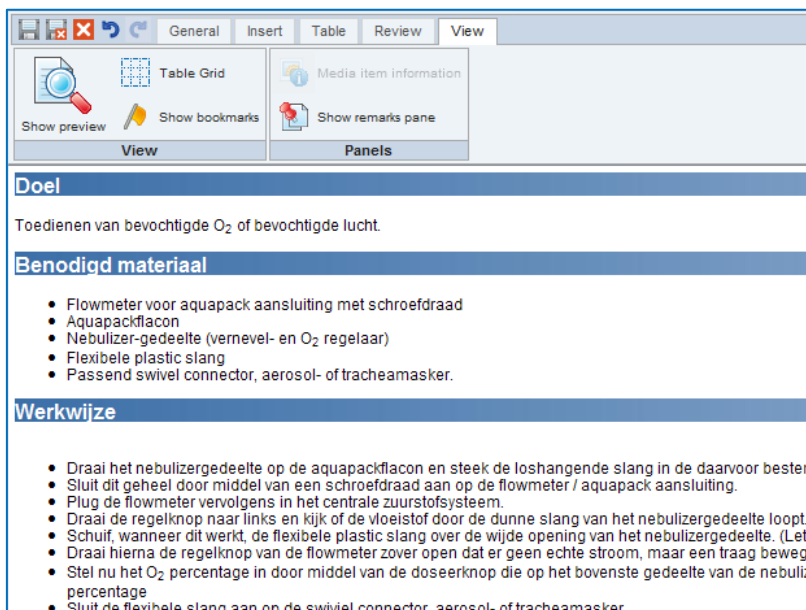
General Insert Table Review View

Show preview

Table Grid

Show bookmarks

View

Media item information

Show remarks pane

Panels

Doel

Toedienen van bevochtigde $O_2$ of bevochtigde lucht.

Benodigd materiaal

- Flowmeter voor aquapack aansluiting met schroefdraad
- Aquapackflacon
- Nebulizer-gedeelte (vernevel- en $O_2$ regelaar)
- Flexibele plastic slang
- Passend swivel connector, aerosol- of tracheamasker.

Werkwijze

- Draai het nebulizergedeelte op de aquapackflacon en steek de loshangende slang in de daarvoor bester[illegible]
- Sluit dit geheel door middel van een schroefdraad aan op de flowmeter / aquapack aansluiting.
- Plug de flowmeter vervolgens in het centrale zuurstofsysteem.
- Draai de regelknop naar links en kijk of de vloeistof door de dunne slang van het nebulizergedeelte loopt.
- Schuif, wanneer dit werkt, de flexibele plastic slang over de wijde opening van het nebulizergedeelte. (Let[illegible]
- Draai hierna de regelknop van de flowmeter zover open dat er geen echte stroom, maar een traag beweg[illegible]
- Stel nu het $O_2$ percentage in door middel van de doseerknop die op het bovenste gedeelte van de nebuliz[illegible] percentage
- Sluit de flexibele slang aan op de swivel connector, aerosol- of tracheamasker.